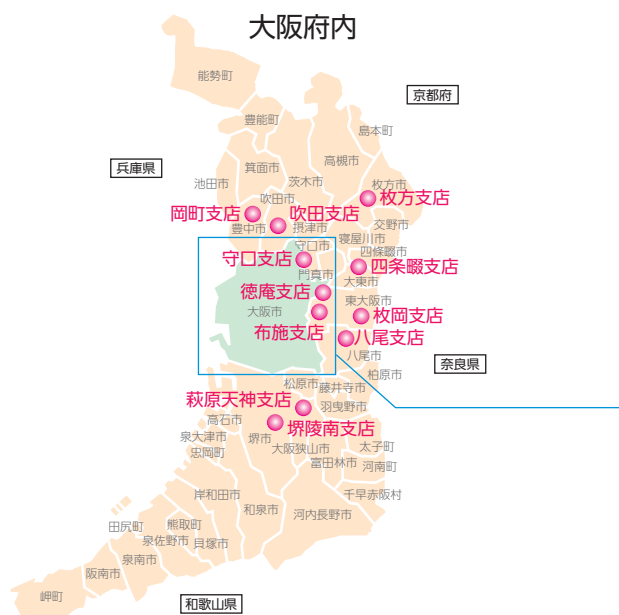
大阪府内

能勢町
京都府
豊能町
島本町
兵庫県
箕面市
高槻市
池田市
茨木市
枚方市
吹田市
枚方支店
岡町支店
吹田支店
豊中市
摂津市
交野市
寝屋川市
守口市
四條畷市
守口支店
四条畷支店
門真市
大東市
徳庵支店
東大阪市
大阪市
枚岡支店
布施支店
八尾支店
八尾市
奈良県
柏原市
松原市
藤井寺市
萩原天神支店
羽曳野市
高石市
堺陵南支店
泉大津市
堺市
太子町
忠岡町
大阪狭山市
富田林市
河南町
千早赤阪村
岸和田市
和泉市
河内長野市
田尻町
熊取町
泉佐野市
貝塚市
泉南市
阪南市
岬町
和歌山県